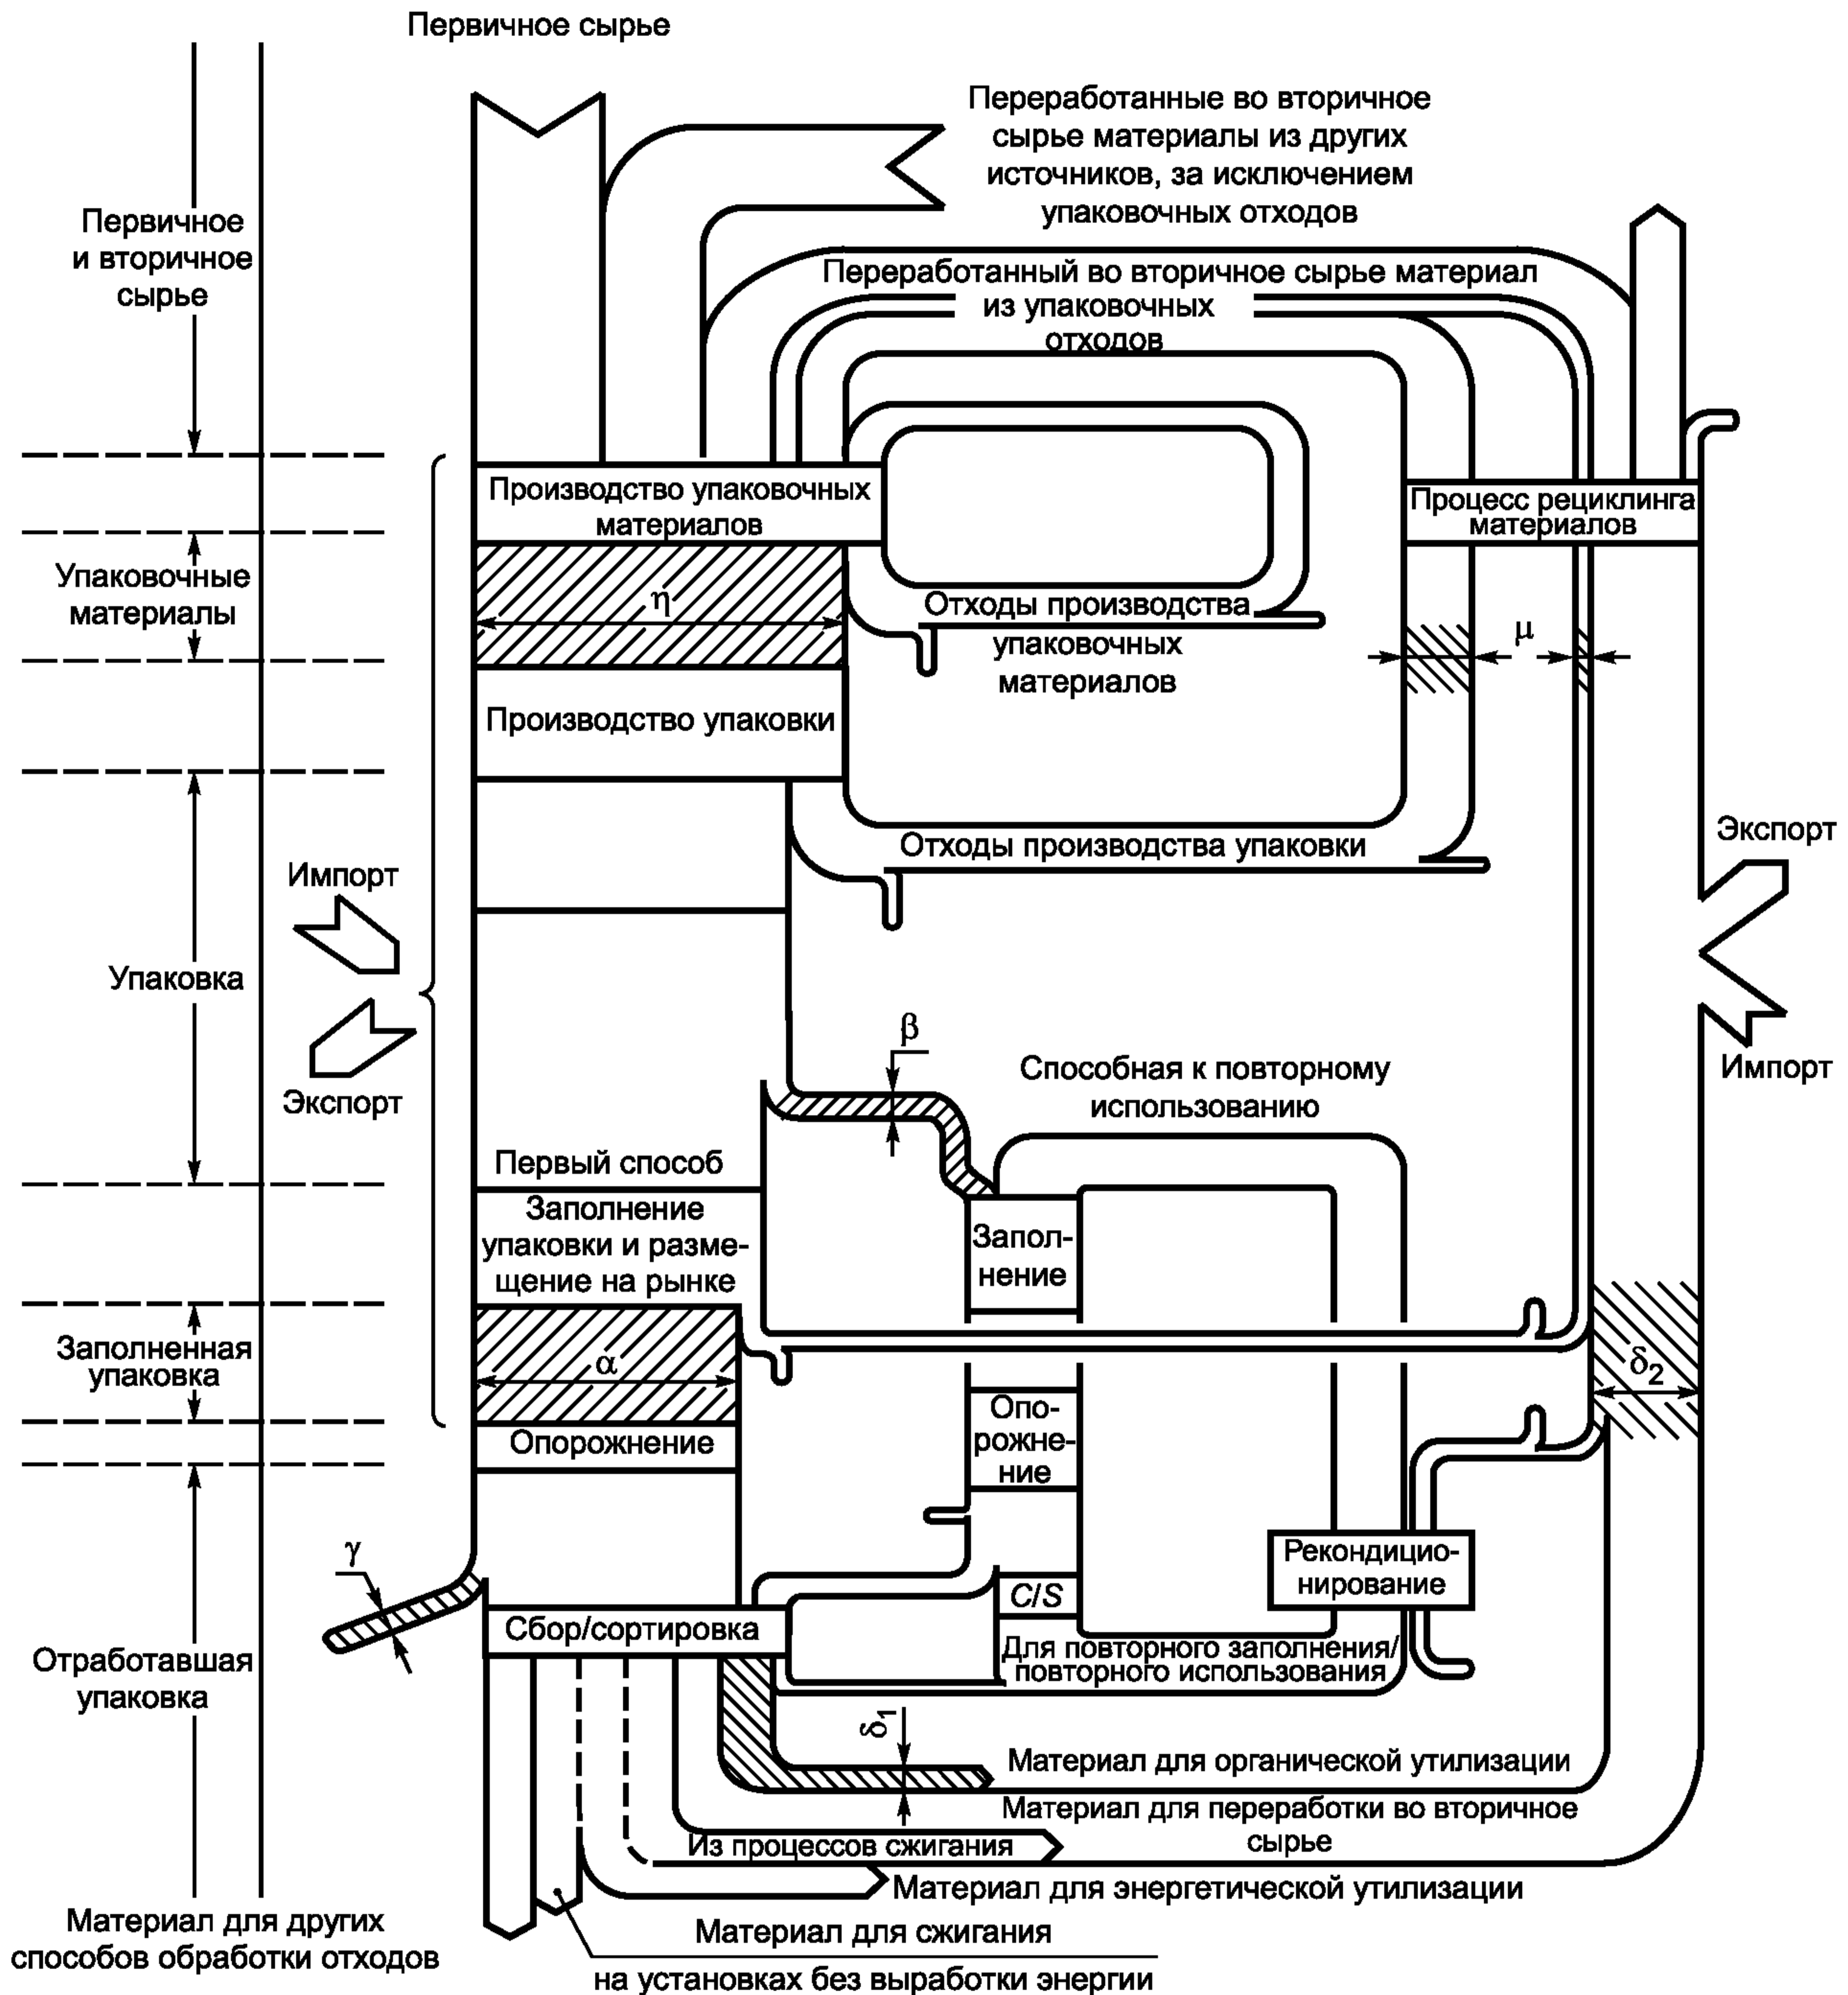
Первичное сырье

Переработанные во вторичное сырье материалы из других источников, за исключением упаковочных отходов

Первичное и вторичное сырье

Переработанный во вторичное сырье материал из упаковочных отходов

Производство упаковочных материалов

Процесс рециклинга материалов

Упаковочные материалы

$\eta$

Отходы производства упаковочных материалов

$\mu$

Производство упаковки

Отходы производства упаковки

Экспорт

Импорт

Упаковка

Экспорт

Импорт

$\beta$

Способная к повторному использованию

Первый способ

Заполнение упаковки и размещение на рынке

Заполнение

Заполненная упаковка

$\alpha$

$\delta_2$

Опорожнение

Опорожнение

$\gamma$

Реконди­ционирование

C/S

Сбор/сортировка

Для повторного заполнения/ повторного использования

Отработавшая упаковка

$\delta_1$

Материал для органической утилизации

Материал для переработки во вторичное сырье

Из процессов сжигания

Материал для энергетической утилизации

Материал для других способов обработки отходов

Материал для сжигания на установках без выработки энергии